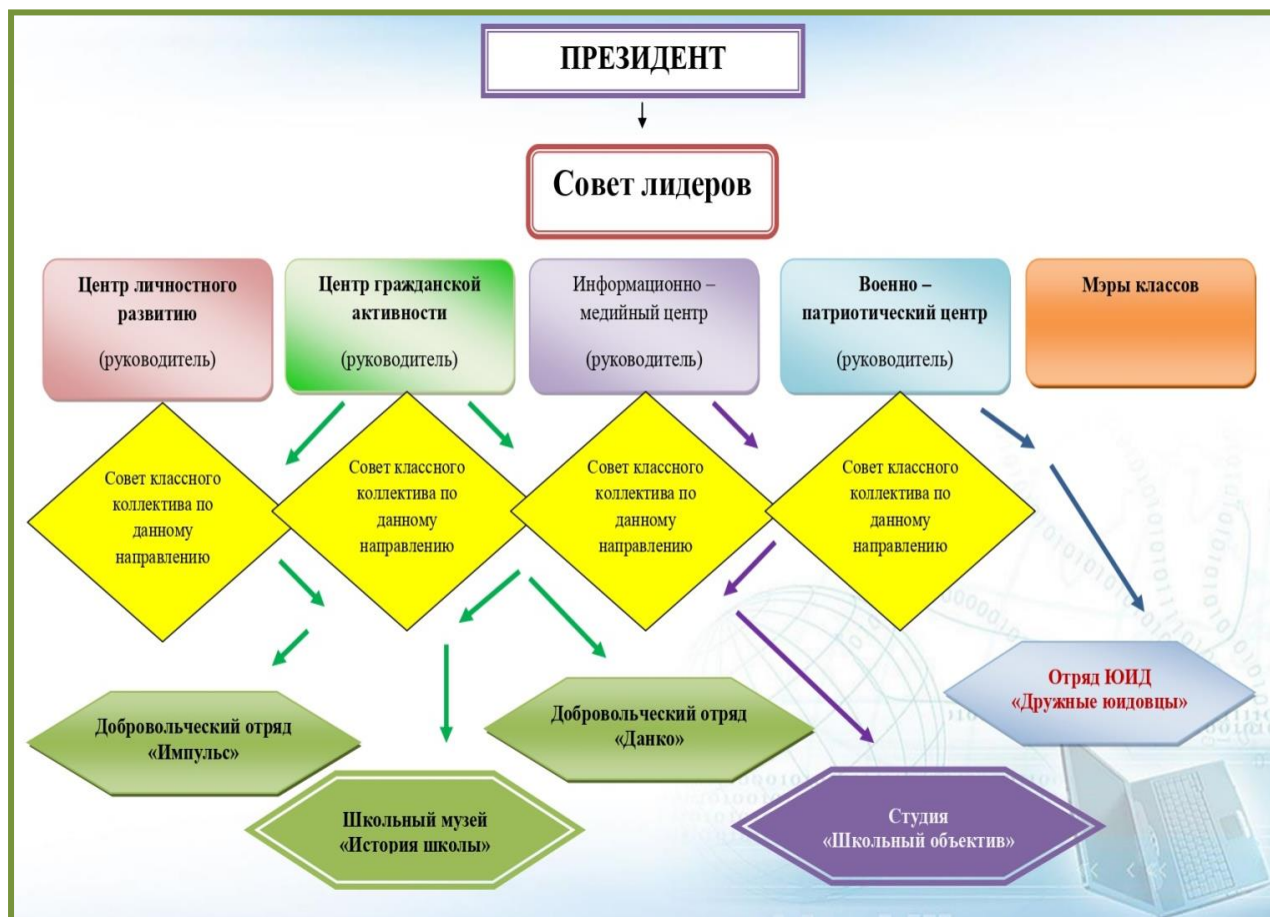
ПРЕЗИДЕНТ

Совет лидеров

Центр личностного развитию

(руководитель)

Центр гражданской активности

(руководитель)

Информационно – медийный центр

(руководитель)

Военно – патриотический центр

(руководитель)

Мэры классов

Совет классного коллектива по данному направлению

Совет классного коллектива по данному направлению

Совет классного коллектива по данному направлению

Совет классного коллектива по данному направлению

Отряд ЮИД «Дружные юидовцы»

Добровольческий отряд «Импульс»

Добровольческий отряд «Данко»

Школьный музей «История школы»

Студия «Школьный объектив»